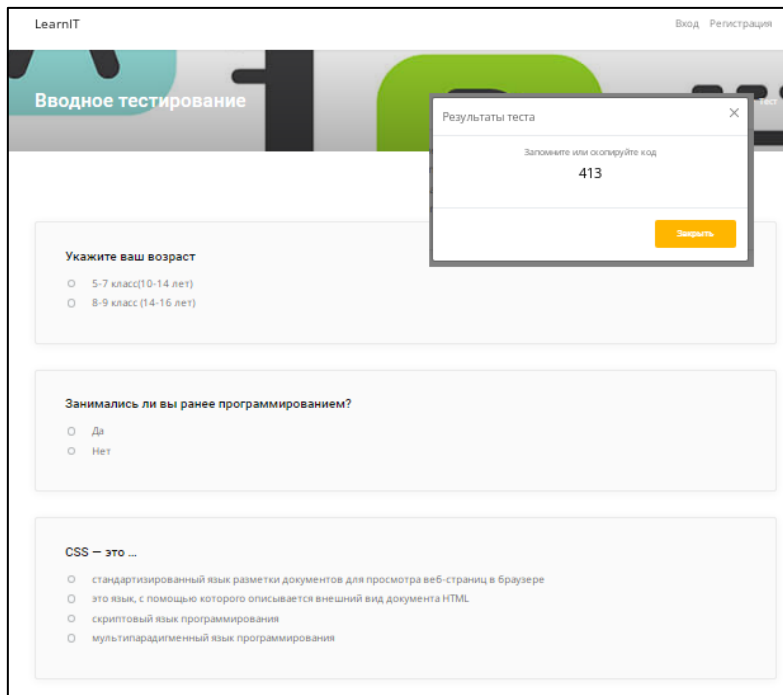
LearnIT

Вход Регистрация

Вводное тестирование

Результаты теста

×

Запомните или скопируйте код

413

Закрыть

Укажите ваш возраст

5-7 класс(10-14 лет)

8-9 класс (14-16 лет)

Занимались ли вы ранее программированием?

Да

Нет

CSS — это ...

стандартизированный язык разметки документов для просмотра веб-страниц в браузере

это язык, с помощью которого описывается внешний вид документа HTML

скриптовый язык программирования

мультипарадигменный язык программирования